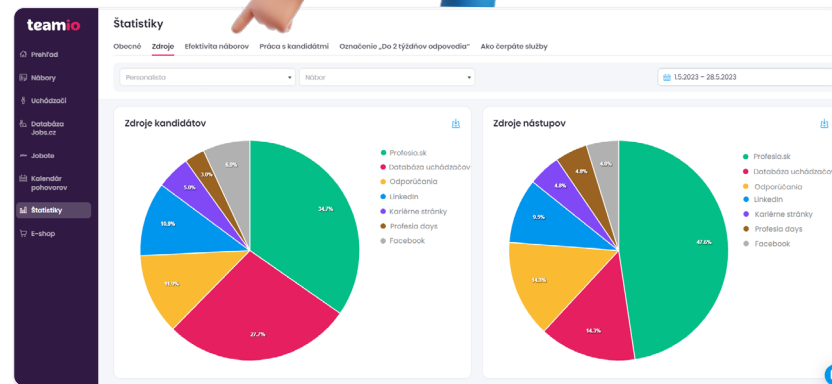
teamio

Prehľad
Nábory
Uchádzači
Databáza Jobs.cz
Jobote
Kalendár pohovorov
Štatistiky
E-shop

Štatistiky

Obecné Zdroje Efektivita náborov Práca s kandidátmi Označenie „Do 2 týždňov odpovedia" Ako čerpáte služby

Personalista
Nábor
1.5.2023 – 28.5.2023

Zdroje kandidátov

34.7%
27.7%
11.9%
10.9%
5.0%
3.0%
6.9%

Profesia.sk
Databáza uchádzačov
Odporúčania
LinkedIn
Kariérne stránky
Profesia days
Facebook

Zdroje nástupov

47.6%
14.3%
14.3%
9.5%
4.8%
4.8%
4.8%

Profesia.sk
Databáza uchádzačov
Odporúčania
LinkedIn
Kariérne stránky
Profesia days
Facebook